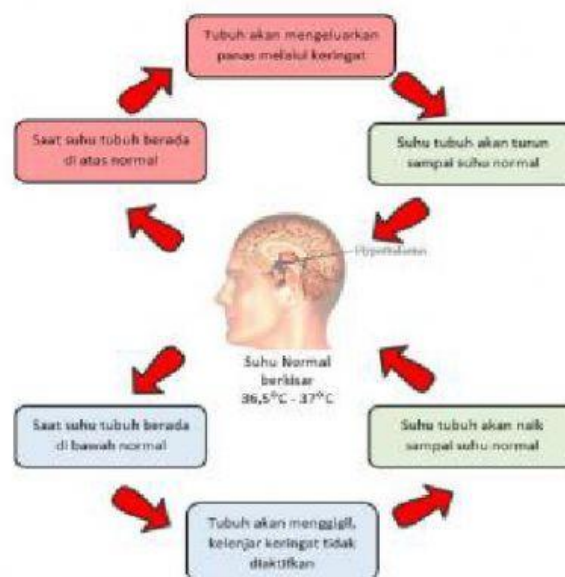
Tubuh akan mengeluarkan panas melalui keringat

Suhu tubuh akan turun sampai suhu normal

Saat suhu tubuh berada di atas normal

Hypothalamus

Suhu Normal berkisar 36,5°C - 37°C

Saat suhu tubuh berada di bawah normal

Suhu tubuh akan naik sampai suhu normal

Tubuh akan menggigil, kelenjar keringat tidak diaktifkan